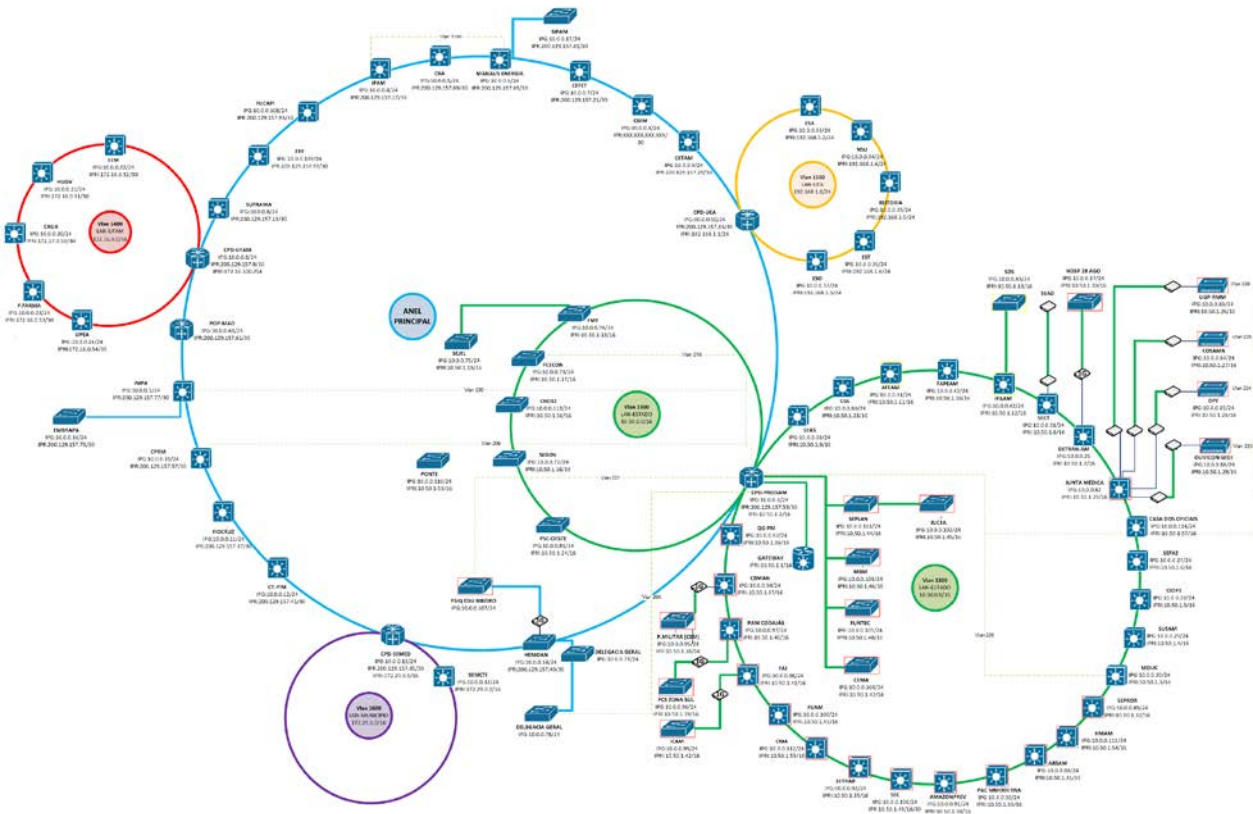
SEPAM
IPG:10.0.0.87/24
IPR:200.129.157.65/30

CRA
MANAUS ENERGIA
IPAM
CEFET
FUCAPI
ESO
CIGS
SUFRAMA
CETAM
CPD-UFAM
CPD-UEA
HUGV
ICM
CRG B
Vlan 1400
P.FARMA
UFEA
POP-IBAM
INPA
EMBRAPA
CPRM
FIOCRUZ
CT-PIM
CPD-SEMED
Vlan 1600
SEMCTI
ANEL PRINCIPAL
SEJEL
FMT
FCECON
CNESG
SEDUC
FVC-CETAM
Vlan 1500
PONTE
CPD-PRODAM
QG PM
GATEWAY
CBMAM
FSQ/EDU RIBEIRO
HEMOAM
DELEGACIA GERAL
P.MILITAR
PAM CODAJAS
PCS ZONA SUL
ICAM
FAJ
FUAM
CMA
SETRAB
SIE
AMAZONPREV
PAC MIMOSOTRIA
ARSAM
SEPLAN
SEMA
FUNTEC
CEMA
IPEM
Vlan 1300
SES
SEAD
HOSP 28 AGO
SSP
ADEAM
FAPEAM
IPAAM
DETRAN-AM
SECT
UGP-PAMV
CORAMA
DPE
OUVIDORIA
JUNTA MÉDICA
CASA DOS OFICIAIS
SEFAZ
CGE
SUSAM
MDJC
SEPROR
IMAM
EIA
SEIJ
BIOTERIA
EST
ENC
Vlan 1100